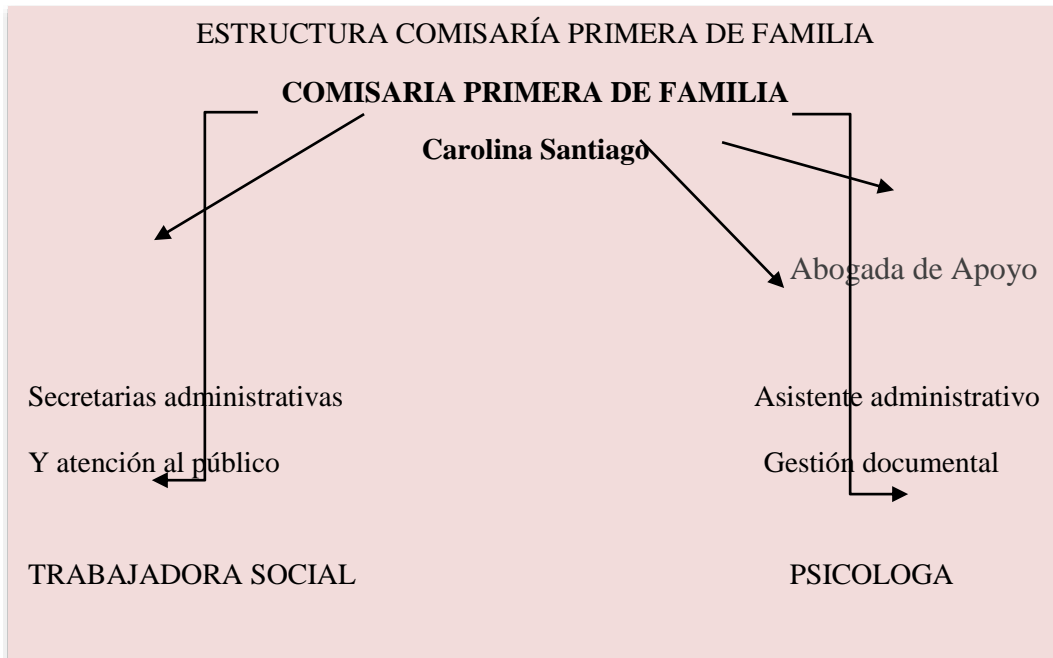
ESTRUCTURA COMISARÍA PRIMERA DE FAMILIA

**COMISARIA PRIMERA DE FAMILIA**

**Carolina Santiago**

Abogada de Apoyo

Secretarias administrativas

Y atención al público

Asistente administrativo

Gestión documental

TRABAJADORA SOCIAL

PSICOLOGA